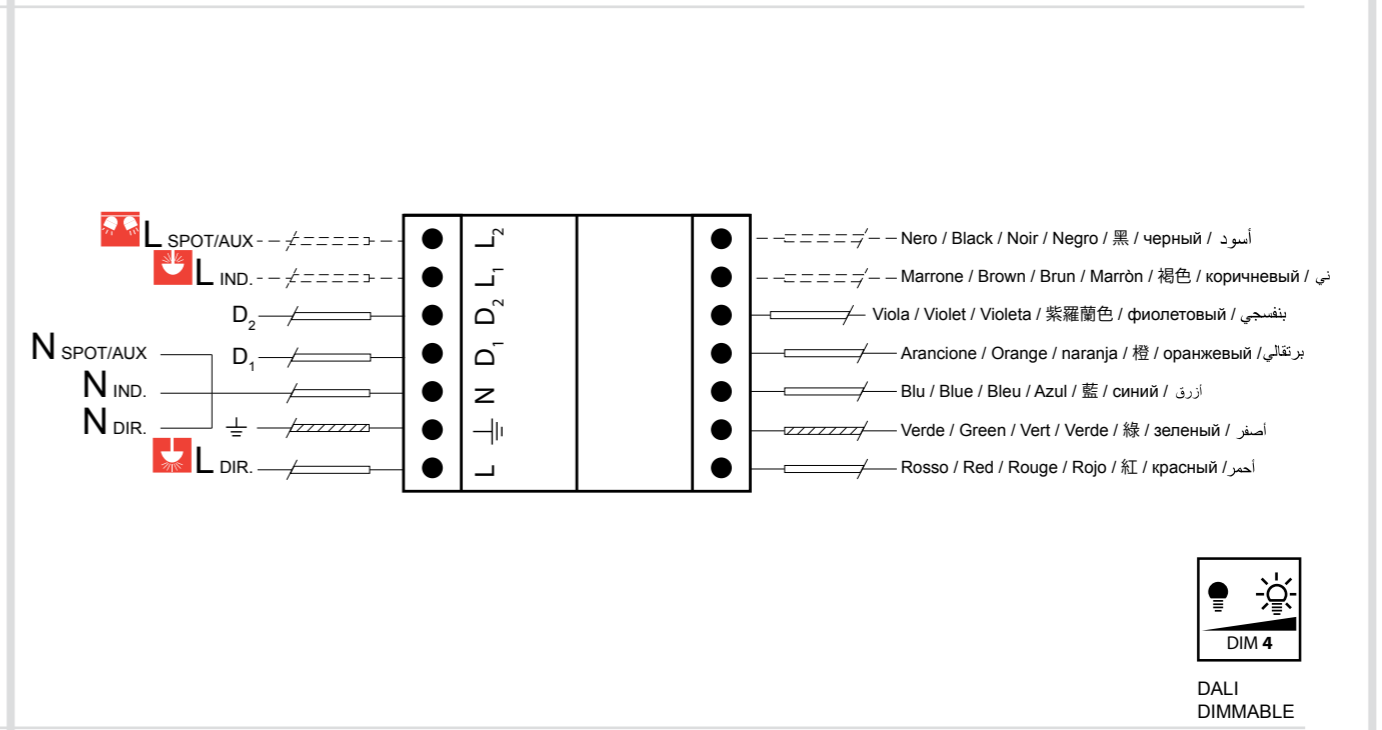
$L$ SPOT/AUX

$L$ IND.

$D_2$

$N$ SPOT/AUX

$D_1$

$N$ IND.

$N$ DIR.

$L$ DIR.

$L_2$

$L_1$

$D_2$

$D_1$

N

L

Nero / Black / Noir / Negro / 黑 / черный / أسود

Marrone / Brown / Brun / Marròn / 褐色 / коричневый / ني

Viola / Violet / Violeta / 紫羅蘭色 / фиолетовый / بنفسجي

Arancione / Orange / naranja / 橙 / оранжевый / برتقالي

Blu / Blue / Bleu / Azul / 藍 / синий / أزرق

Verde / Green / Vert / Verde / 綠 / зеленый / أصفر

Rosso / Red / Rouge / Rojo / 紅 / красный / أحمر

DIM 4

DALI
DIMMABLE